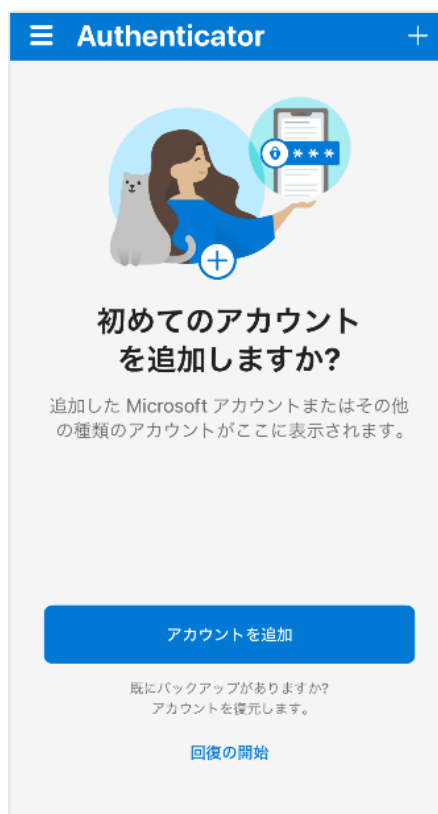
Authenticator

***

初めてのアカウントを追加しますか?

追加した Microsoft アカウントまたはその他の種類のアカウントがここに表示されます。

アカウントを追加

既にバックアップがありますか?
アカウントを復元します。

回復の開始